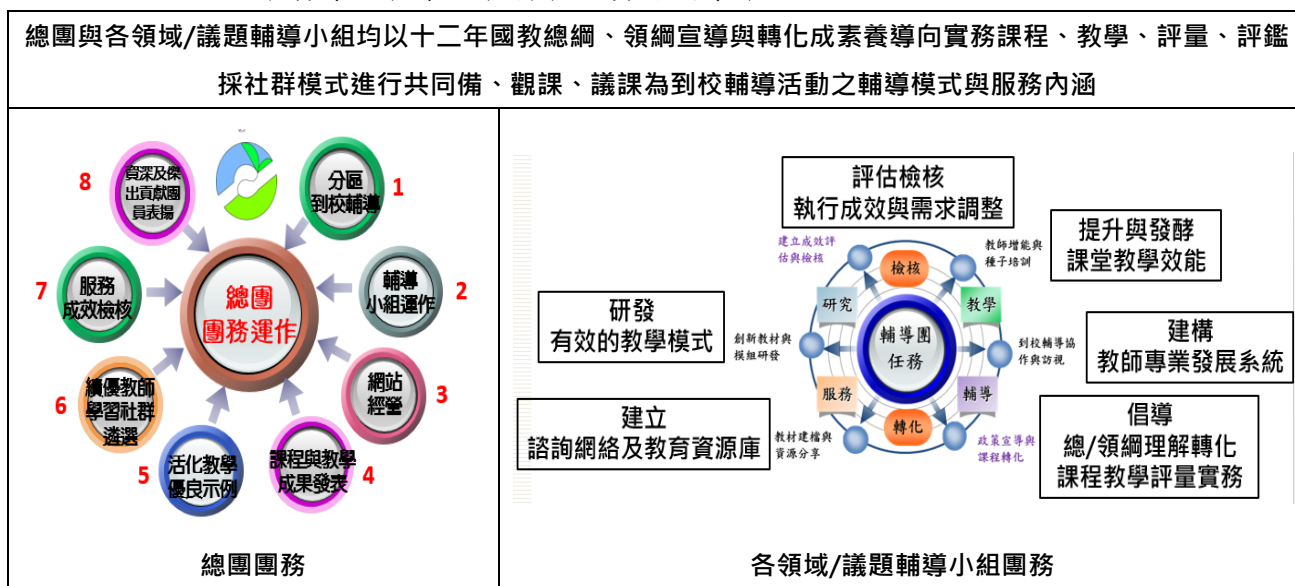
總團與各領域/議題輔導小組均以十二年國教總綱、領綱宣導與轉化成素養導向實務課程、教學、評量、評鑑

採社群模式進行共同備、觀課、議課為到校輔導活動之輔導模式與服務內涵

| | |
|---|---|
| 8 資深及傑出貢獻團員表揚<br>1 分區到校輔導<br>總團團務運作<br>7 服務成效檢核<br>2 輔導小組運作<br>6 績優教師學習社群遴選<br>3 網站經營<br>5 活化教學優良示例<br>4 課程與教學成果發表 | 評估檢核<br>執行成效與需求調整<br>建立成效評估與檢核<br>檢核<br>教師增能與種子培訓<br>提升與發酵<br>課堂教學效能<br>研發<br>有效的教學模式<br>研究<br>教學<br>創新教材與模組研發<br>輔導團任務<br>到校輔導協作與訪視<br>建構<br>教師專業發展系統<br>服務<br>輔導<br>建立<br>諮詢網絡及教育資源庫<br>教材建檔與資源分享<br>轉化<br>政策宣導與課程轉化<br>倡導<br>總/領綱理解轉化<br>課程教學評量實務 |
| 總團團務 | 各領域/議題輔導小組團務 |